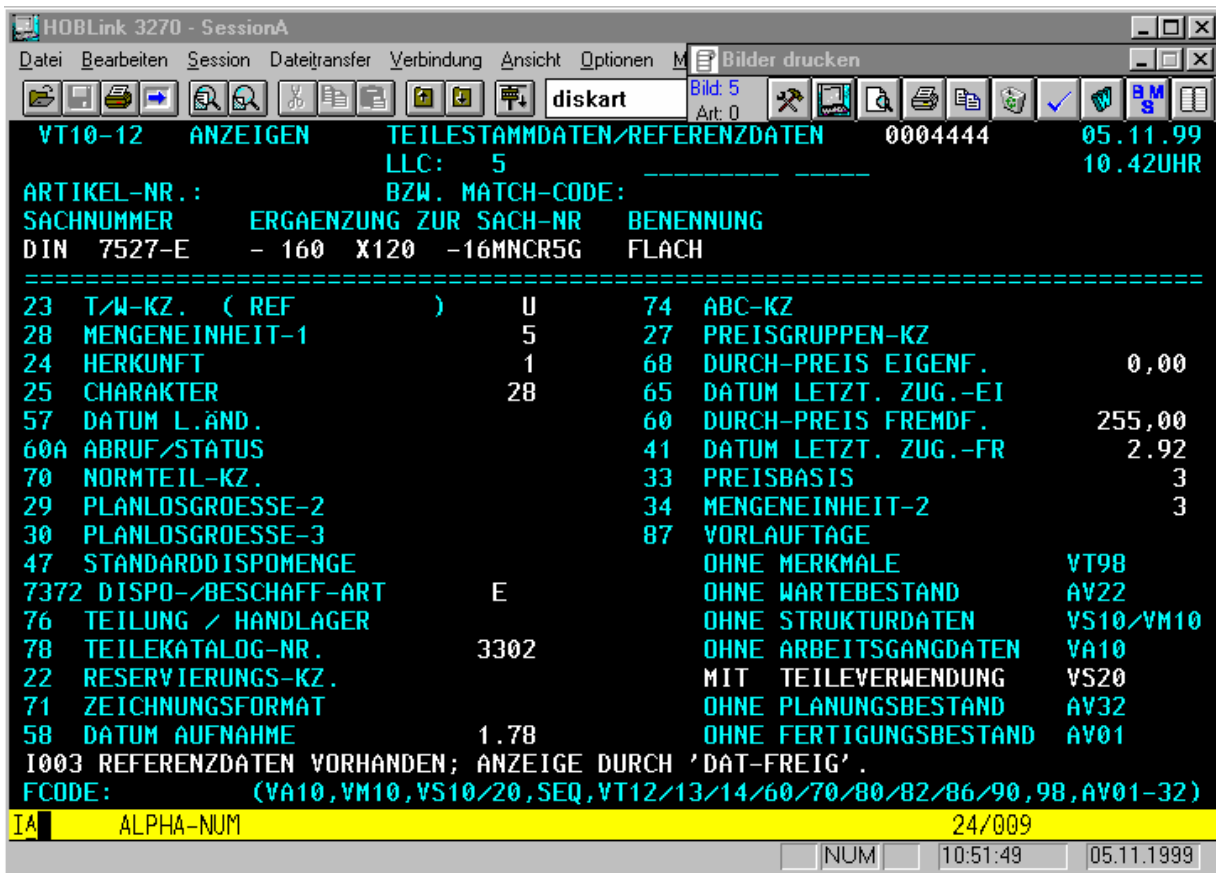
HOBLink 3270 - SessionA

Datei Bearbeiten Session Dateitransfer Verbindung Ansicht Optionen M

Bilder drucken

diskart

Bild: 5
Art: 0

VT10-12 ANZEIGEN TEILESTAMMDATEN/REFERENZDATEN 0004444 05.11.99
LLC: 5 _________ _____ 10.42UHR
ARTIKEL-NR.: BZW. MATCH-CODE:
SACHNUMMER ERGAENZUNG ZUR SACH-NR BENENNUNG
DIN 7527-E - 160 X120 -16MNCR5G FLACH
================================================================================

| | | | | | |
|---|---|---|---|---|---|
| 23 | T/W-KZ. ( REF ) | U | 74 | ABC-KZ | |
| 28 | MENGENEINHEIT-1 | 5 | 27 | PREISGRUPPEN-KZ | |
| 24 | HERKUNFT | 1 | 68 | DURCH-PREIS EIGENF. | 0,00 |
| 25 | CHARAKTER | 28 | 65 | DATUM LETZT. ZUG.-EI | |
| 57 | DATUM L.ÄND. | | 60 | DURCH-PREIS FREMDF. | 255,00 |
| 60A | ABRUF/STATUS | | 41 | DATUM LETZT. ZUG.-FR | 2.92 |
| 70 | NORMTEIL-KZ. | | 33 | PREISBASIS | 3 |
| 29 | PLANLOSGROESSE-2 | | 34 | MENGENEINHEIT-2 | 3 |
| 30 | PLANLOSGROESSE-3 | | 87 | VORLAUFTAGE | |
| 47 | STANDARDDISPOMENGE | | | OHNE MERKMALE | VT98 |
| 7372 | DISPO-/BESCHAFF-ART | E | | OHNE WARTEBESTAND | AV22 |
| 76 | TEILUNG / HANDLAGER | | | OHNE STRUKTURDATEN | VS10/VM10 |
| 78 | TEILEKATALOG-NR. | 3302 | | OHNE ARBEITSGANGDATEN | VA10 |
| 22 | RESERVIERUNGS-KZ. | | | MIT TEILEVERWENDUNG | VS20 |
| 71 | ZEICHNUNGSFORMAT | | | OHNE PLANUNGSBESTAND | AV32 |
| 58 | DATUM AUFNAHME | 1.78 | | OHNE FERTIGUNGSBESTAND | AV01 |

I003 REFERENZDATEN VORHANDEN; ANZEIGE DURCH 'DAT-FREIG'.
FCODE: (VA10,VM10,VS10/20,SEQ,VT12/13/14/60/70/80/82/86/90,98,AV01-32)
IA ALPHA-NUM 24/009
NUM 10:51:49 05.11.1999